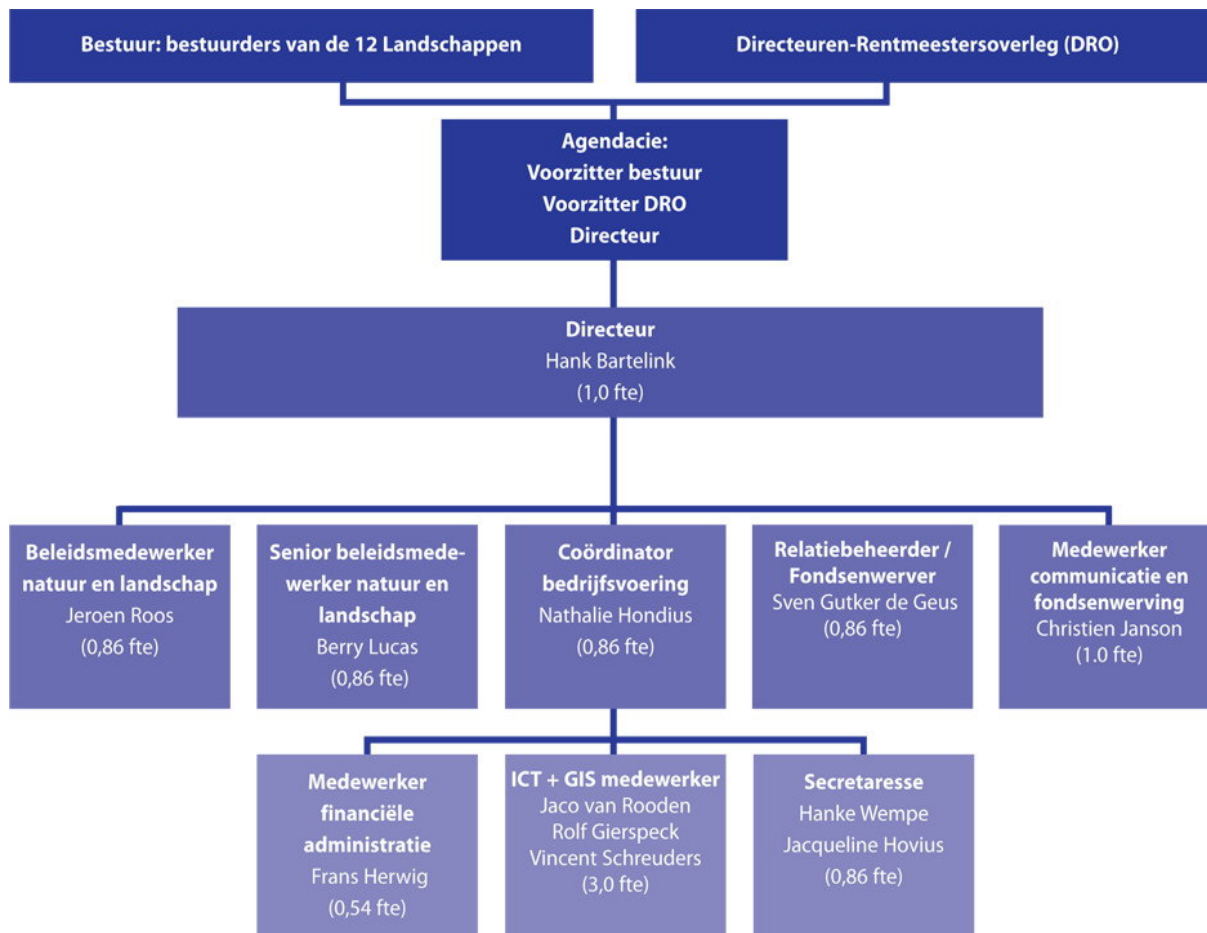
Bestuur: bestuurders van de 12 Landschappen

Directeuren-Rentmeestersoverleg (DRO)

Agendacie:
Voorzitter bestuur
Voorzitter DRO
Directeur

Directeur
Hank Bartelink
(1,0 fte)

Beleidsmedewerker natuur en landschap
Jeroen Roos
(0,86 fte)

Senior beleidsmedewerker natuur en landschap
Berry Lucas
(0,86 fte)

Coördinator bedrijfsvoering
Nathalie Hondius
(0,86 fte)

Relatiebeheerder / Fondsenwerver
Sven Gutker de Geus
(0,86 fte)

Medewerker communicatie en fondsenwerving
Christien Janson
(1.0 fte)

Medewerker financiële administratie
Frans Herwig
(0,54 fte)

ICT + GIS medewerker
Jaco van Rooden
Rolf Gierspeck
Vincent Schreuders
(3,0 fte)

Secretaresse
Hanke Wempe
Jacqueline Hovius
(0,86 fte)